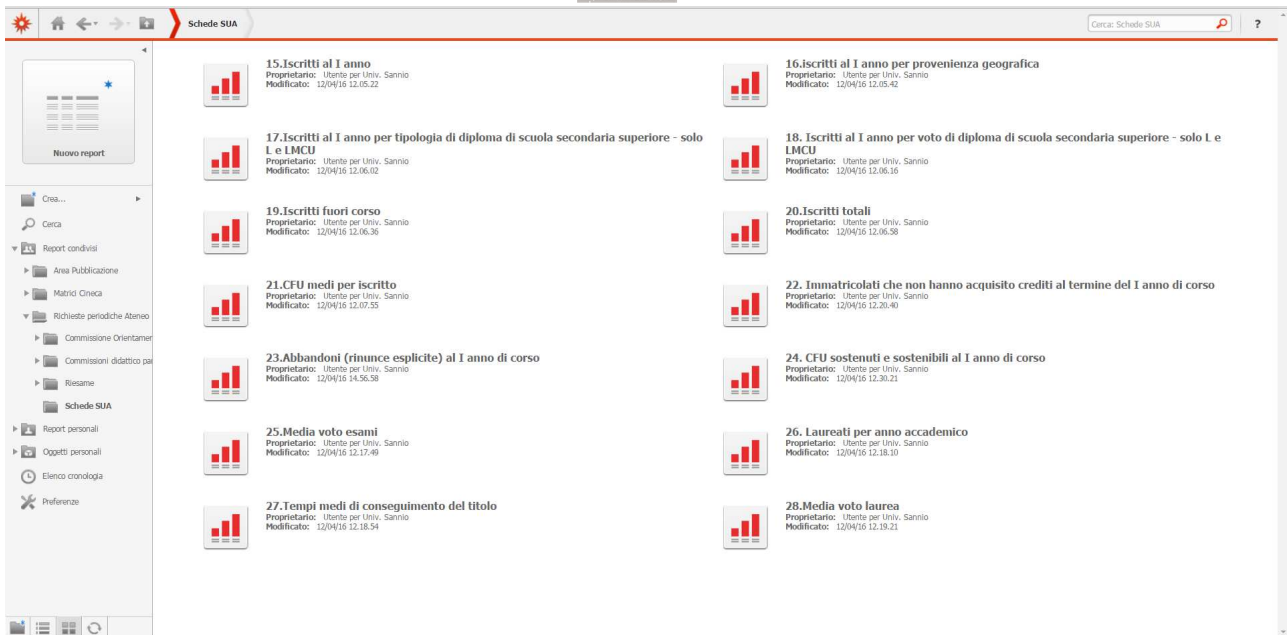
Schede SUA

Cerca: Schede SUA

?

Nuovo report

Crea...

Cerca

Report condivisi

Area Pubblicazione

Matrici Cineca

Richieste periodiche Ateneo

Commissione Orientamer

Commissioni didattico pa

Riesame

Schede SUA

Report personali

Oggetti personali

Elenco cronologia

Preferenze

15.Iscritti al I anno
Proprietario: Utente per Univ. Sannio
Modificato: 12/04/16 12.05.22

16.iscritti al I anno per provenienza geografica
Proprietario: Utente per Univ. Sannio
Modificato: 12/04/16 12.05.42

17.Iscritti al I anno per tipologia di diploma di scuola secondaria superiore - solo L e LMCU
Proprietario: Utente per Univ. Sannio
Modificato: 12/04/16 12.06.02

18. Iscritti al I anno per voto di diploma di scuola secondaria superiore - solo L e LMCU
Proprietario: Utente per Univ. Sannio
Modificato: 12/04/16 12.06.16

19.Iscritti fuori corso
Proprietario: Utente per Univ. Sannio
Modificato: 12/04/16 12.06.36

20.Iscritti totali
Proprietario: Utente per Univ. Sannio
Modificato: 12/04/16 12.06.58

21.CFU medi per iscritto
Proprietario: Utente per Univ. Sannio
Modificato: 12/04/16 12.07.55

22. Immatricolati che non hanno acquisito crediti al termine del I anno di corso
Proprietario: Utente per Univ. Sannio
Modificato: 12/04/16 12.20.40

23.Abbandoni (rinunce esplicite) al I anno di corso
Proprietario: Utente per Univ. Sannio
Modificato: 12/04/16 14.56.58

24. CFU sostenuti e sostenibili al I anno di corso
Proprietario: Utente per Univ. Sannio
Modificato: 12/04/16 12.30.21

25.Media voto esami
Proprietario: Utente per Univ. Sannio
Modificato: 12/04/16 12.17.49

26. Laureati per anno accademico
Proprietario: Utente per Univ. Sannio
Modificato: 12/04/16 12.18.10

27.Tempi medi di conseguimento del titolo
Proprietario: Utente per Univ. Sannio
Modificato: 12/04/16 12.18.54

28.Media voto laurea
Proprietario: Utente per Univ. Sannio
Modificato: 12/04/16 12.19.21